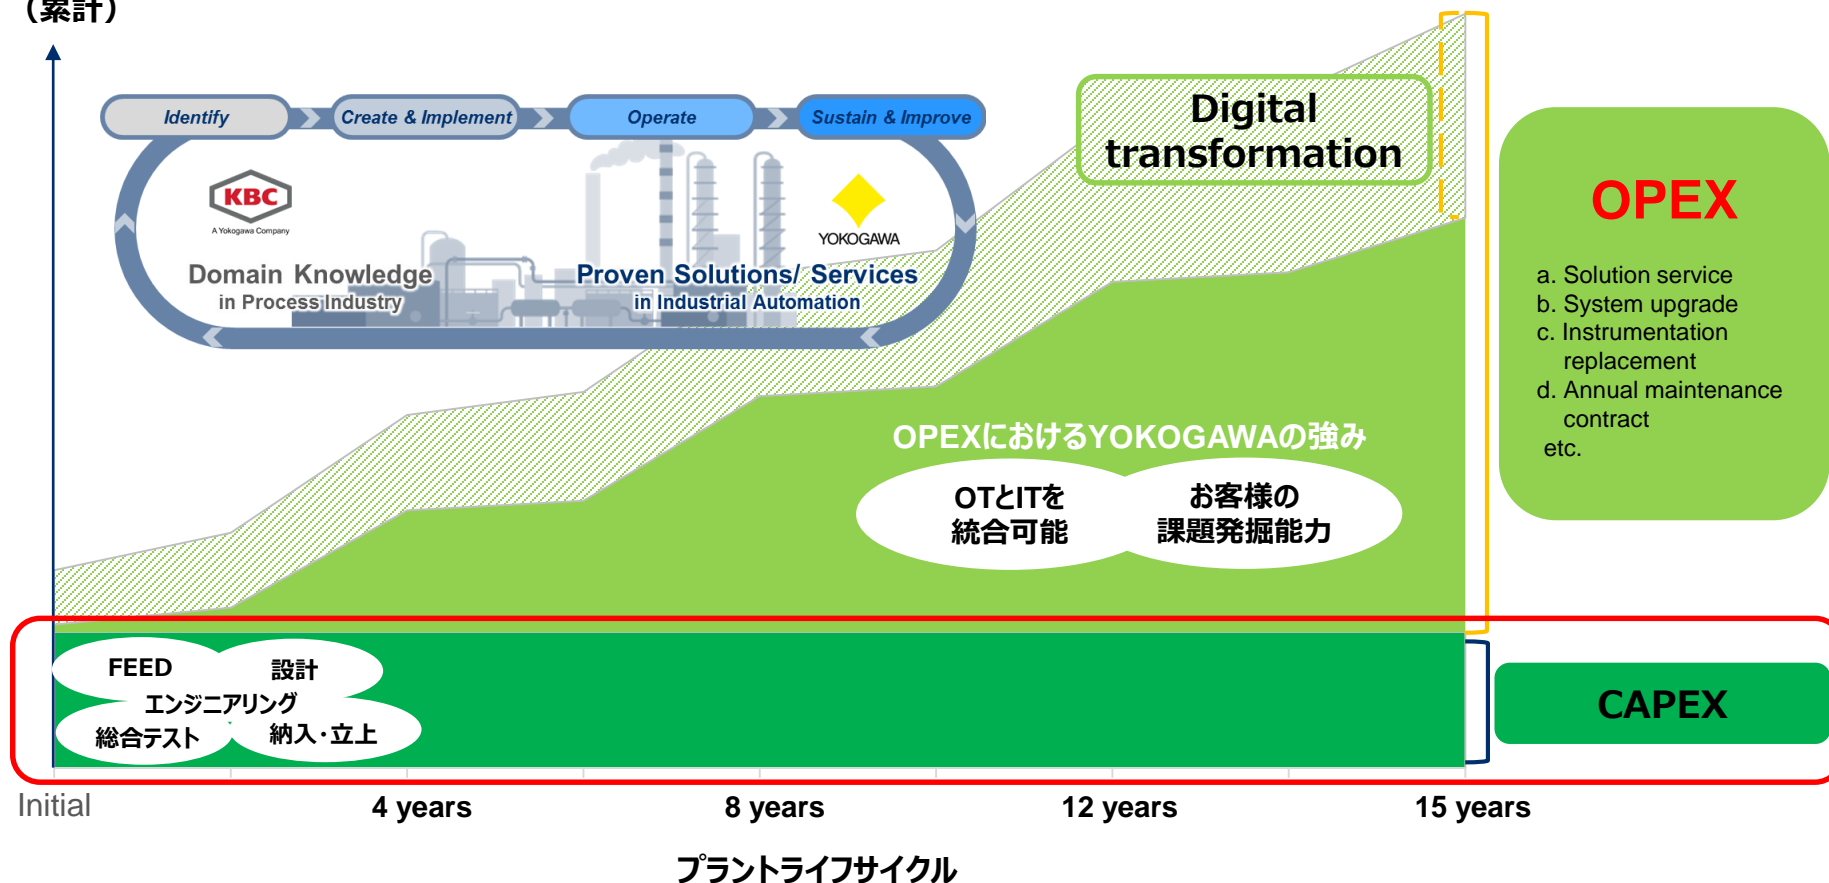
（累計）

Identify
Create & Implement
Operate
Sustain & Improve

KBC
A Yokogawa Company

YOKOGAWA

Domain Knowledge
in Process Industry

Proven Solutions/ Services
in Industrial Automation

Digital transformation

OPEX

a. Solution service
b. System upgrade
c. Instrumentation replacement
d. Annual maintenance contract
etc.

OPEXにおけるYOKOGAWAの強み

OTとITを統合可能

お客様の課題発掘能力

FEED
設計
エンジニアリング
総合テスト
納入･立上

CAPEX

Initial
4 years
8 years
12 years
15 years

プラントライフサイクル